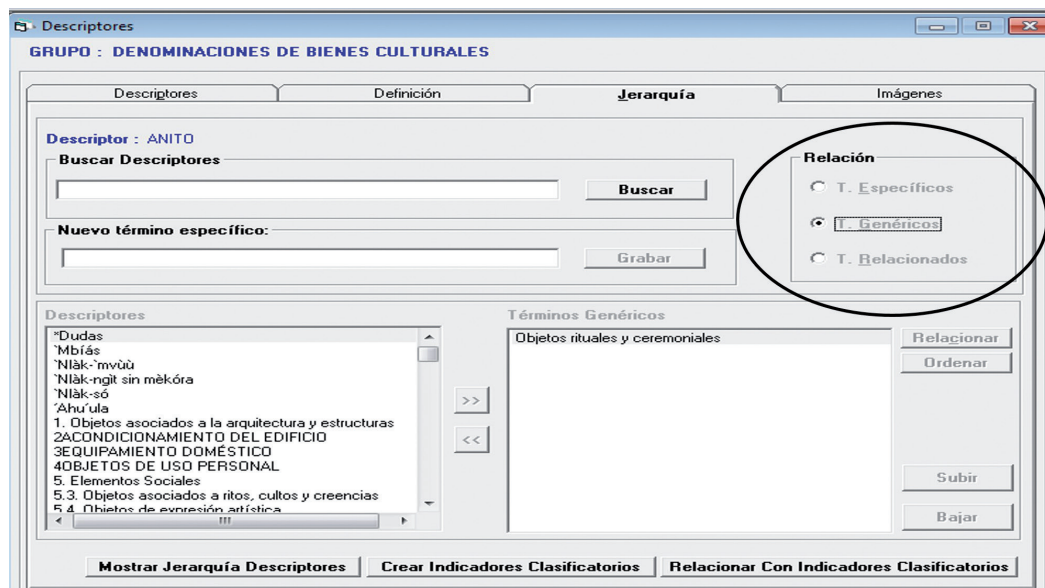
Descriptores

GRUPO : DENOMINACIONES DE BIENES CULTURALES

Descriptores | Definición | Jerarquía | Imágenes

Descriptor : ANITO

Buscar Descriptores

Buscar

Nuevo término específico:

Grabar

Relación

T. Específicos

T. Genéricos

T. Relacionados

Descriptores

*Dudas
`Mbíás
`Nlàk-`mvùù
`Nlàk-ngit sin mèkóra
`Nlàk-só
´Ahu´ula
1. Objetos asociados a la arquitectura y estructuras
2ACONDICIONAMIENTO DEL EDIFICIO
3EQUIPAMIENTO DOMÉSTICO
4OBJETOS DE USO PERSONAL
5. Elementos Sociales
5.3. Objetos asociados a ritos, cultos y creencias
5.4. Objetos de expresión artística

>>

<<

Términos Genéricos

Objetos rituales y ceremoniales

Relacionar

Ordenar

Subir

Bajar

Mostrar Jerarquía Descriptores

Crear Indicadores Clasificatorios

Relacionar Con Indicadores Clasificatorios